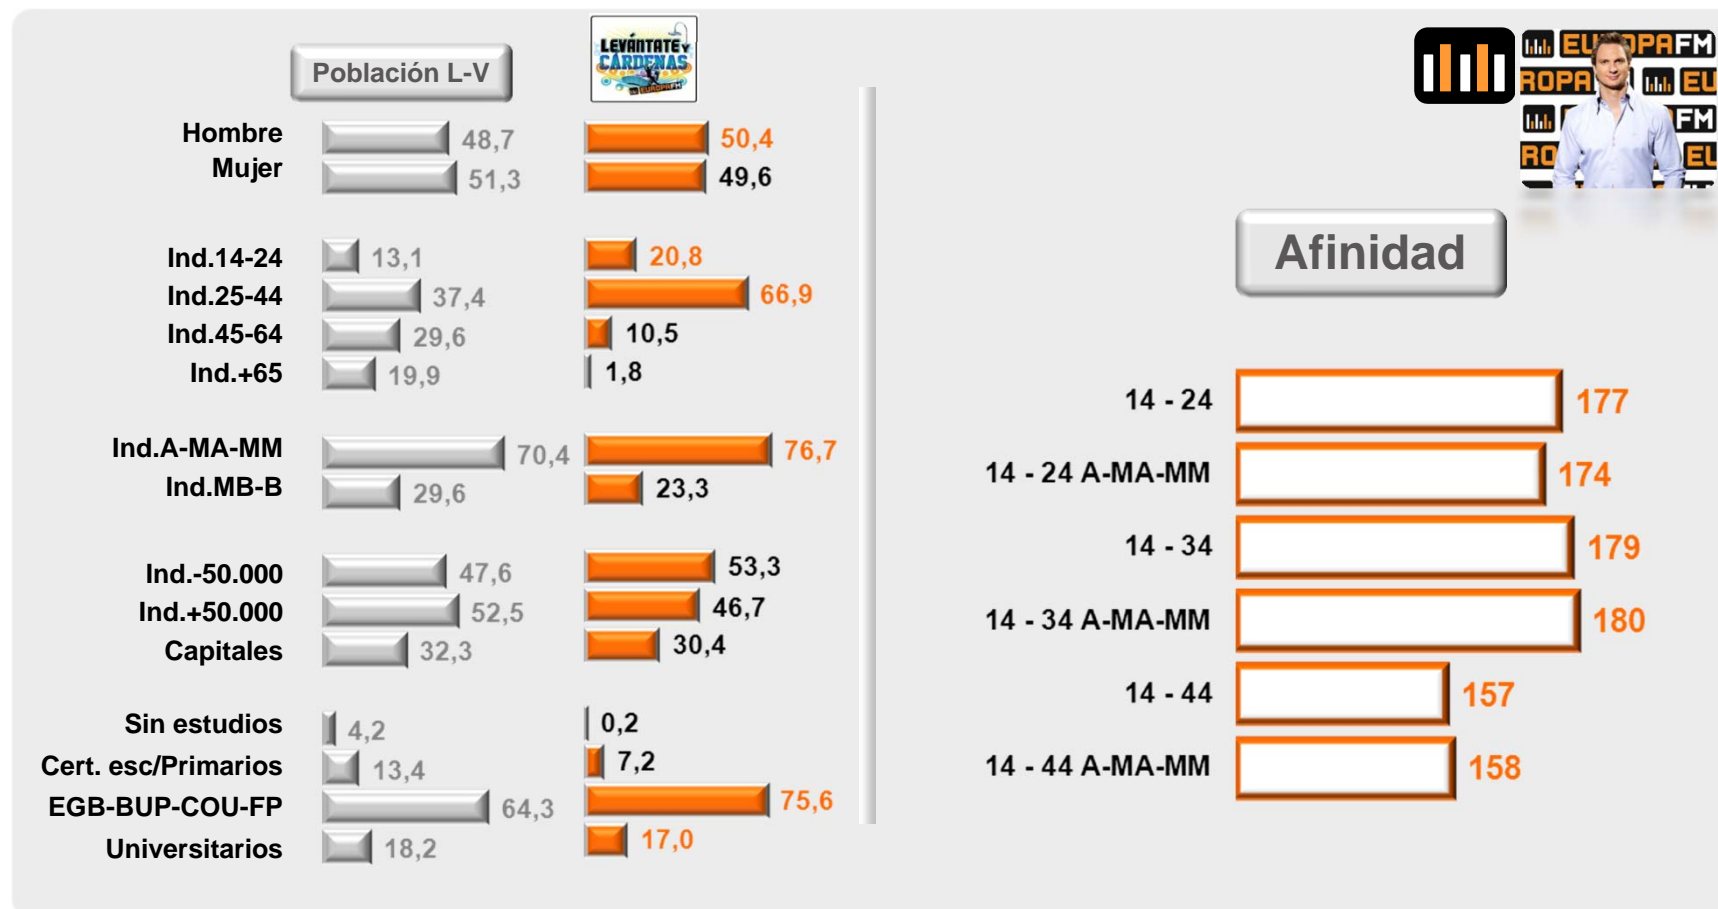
Población L-V

LEVÁNTATE y CÁRDENAS EUROPAFM

Hombre 48,7 50,4
Mujer 51,3 49,6

Ind.14-24 13,1 20,8
Ind.25-44 37,4 66,9
Ind.45-64 29,6 10,5
Ind.+65 19,9 1,8

Ind.A-MA-MM 70,4 76,7
Ind.MB-B 29,6 23,3

Ind.-50.000 47,6 53,3
Ind.+50.000 52,5 46,7
Capitales 32,3 30,4

Sin estudios 4,2 0,2
Cert. esc/Primarios 13,4 7,2
EGB-BUP-COU-FP 64,3 75,6
Universitarios 18,2 17,0

EUROPAFM

Afinidad

14 - 24 177
14 - 24 A-MA-MM 174
14 - 34 179
14 - 34 A-MA-MM 180
14 - 44 157
14 - 44 A-MA-MM 158